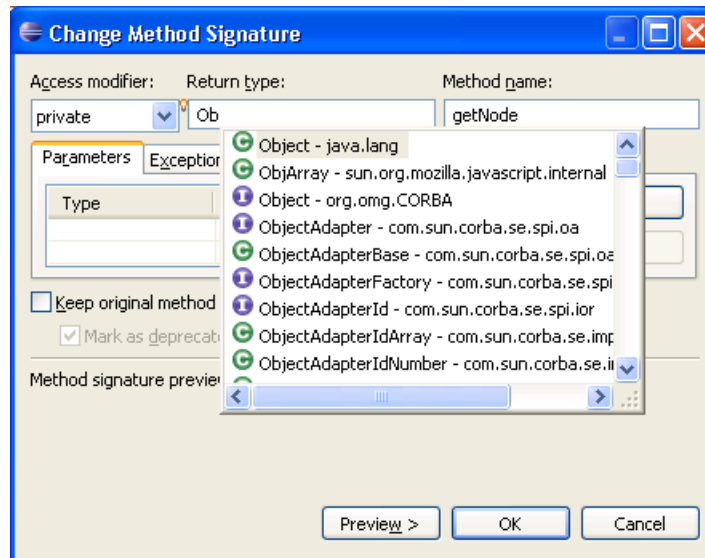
Change Method Signature

Access modifier:
Return type:
Method name:
private
Ob
getNode

Parameters
Exception
Type

Object - java.lang
ObjArray - sun.org.mozilla.javascript.internal
Object - org.omg.CORBA
ObjectAdapter - com.sun.corba.se.spi.oa
ObjectAdapterBase - com.sun.corba.se.spi.oa
ObjectAdapterFactory - com.sun.corba.se.spi
ObjectAdapterId - com.sun.corba.se.spi.ior
ObjectAdapterIdArray - com.sun.corba.se.imp
ObjectAdapterIdNumber - com.sun.corba.se.i

Keep original method
Mark as deprecat
Method signature previe

Preview >
OK
Cancel